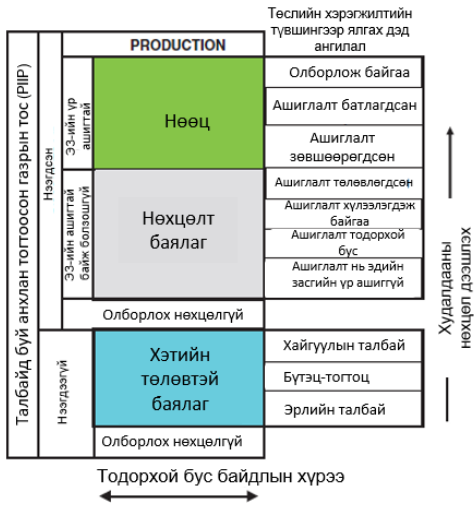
Төслийн хэрэгжилтийн түвшингээр ялгах дэд ангилал

PRODUCTION

Талбайд буй анхлан тогтоосон газрын тос (PIIP)

Нээгдсэн

ЭЗ-ийн үр ашигтай

Нөөц

Олборлож байгаа

Ашиглалт батлагдсан

Ашиглалт зөвшөөрөгдсөн

ЭЗ-ийн ашигтай байж болзошгүй

Нөхцөлт баялаг

Ашиглалт төлөвлөгдсөн

Ашиглалт хүлээлгэдэж байгаа

Ашиглалт тодорхой бус

Ашиглалт нь эдийн засгийн үр ашиггүй

Олборлох нөхцөлгүй

Нээгдээгүй

Хэтийн төлөвтэй баялаг

Хайгуулын талбай

Бүтэц-тогтоц

Эрлийн талбай

Олборлох нөхцөлгүй

Худалдааны нөхцөл дээшлэх

Тодорхой бус байдлын хүрээ